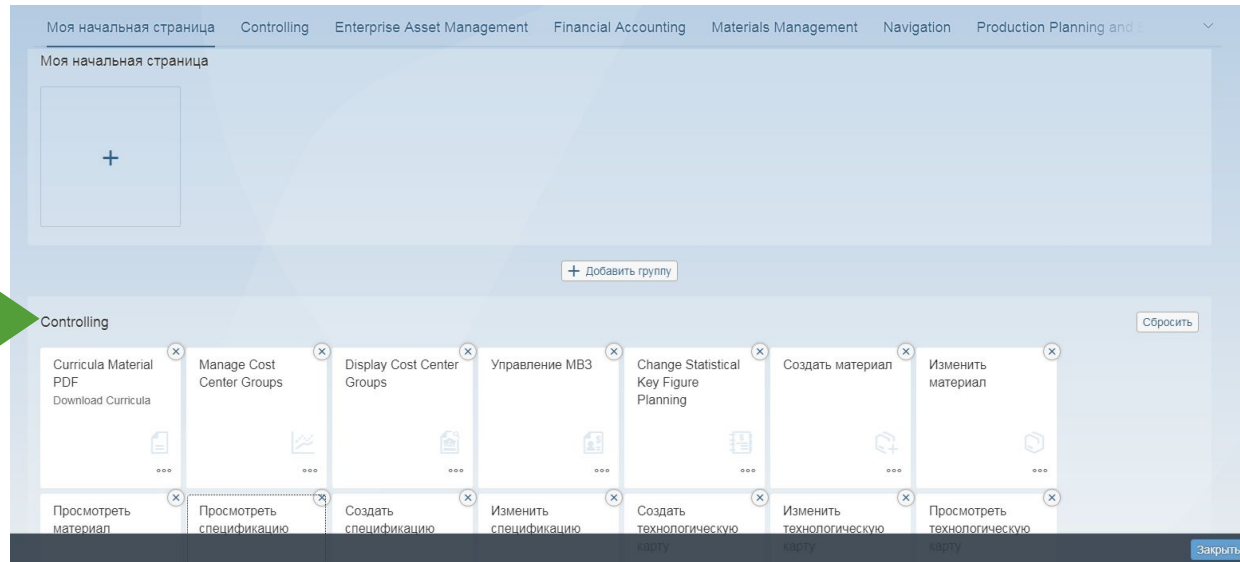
Моя начальная страница Controlling Enterprise Asset Management Financial Accounting Materials Management Navigation Production Planning and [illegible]

Моя начальная страница

+

+ Добавить группу

Controlling

Сбросить

Curricula Material PDF
Download Curricula

Manage Cost Center Groups

Display Cost Center Groups

Управление МВЗ

Change Statistical Key Figure Planning

Создать материал

Изменить материал

Просмотреть материал

Просмотреть спецификацию

Создать спецификацию

Изменить спецификацию

Создать технологическую карту

Изменить технологическую карту

Просмотреть технологическую карту

Закрыть